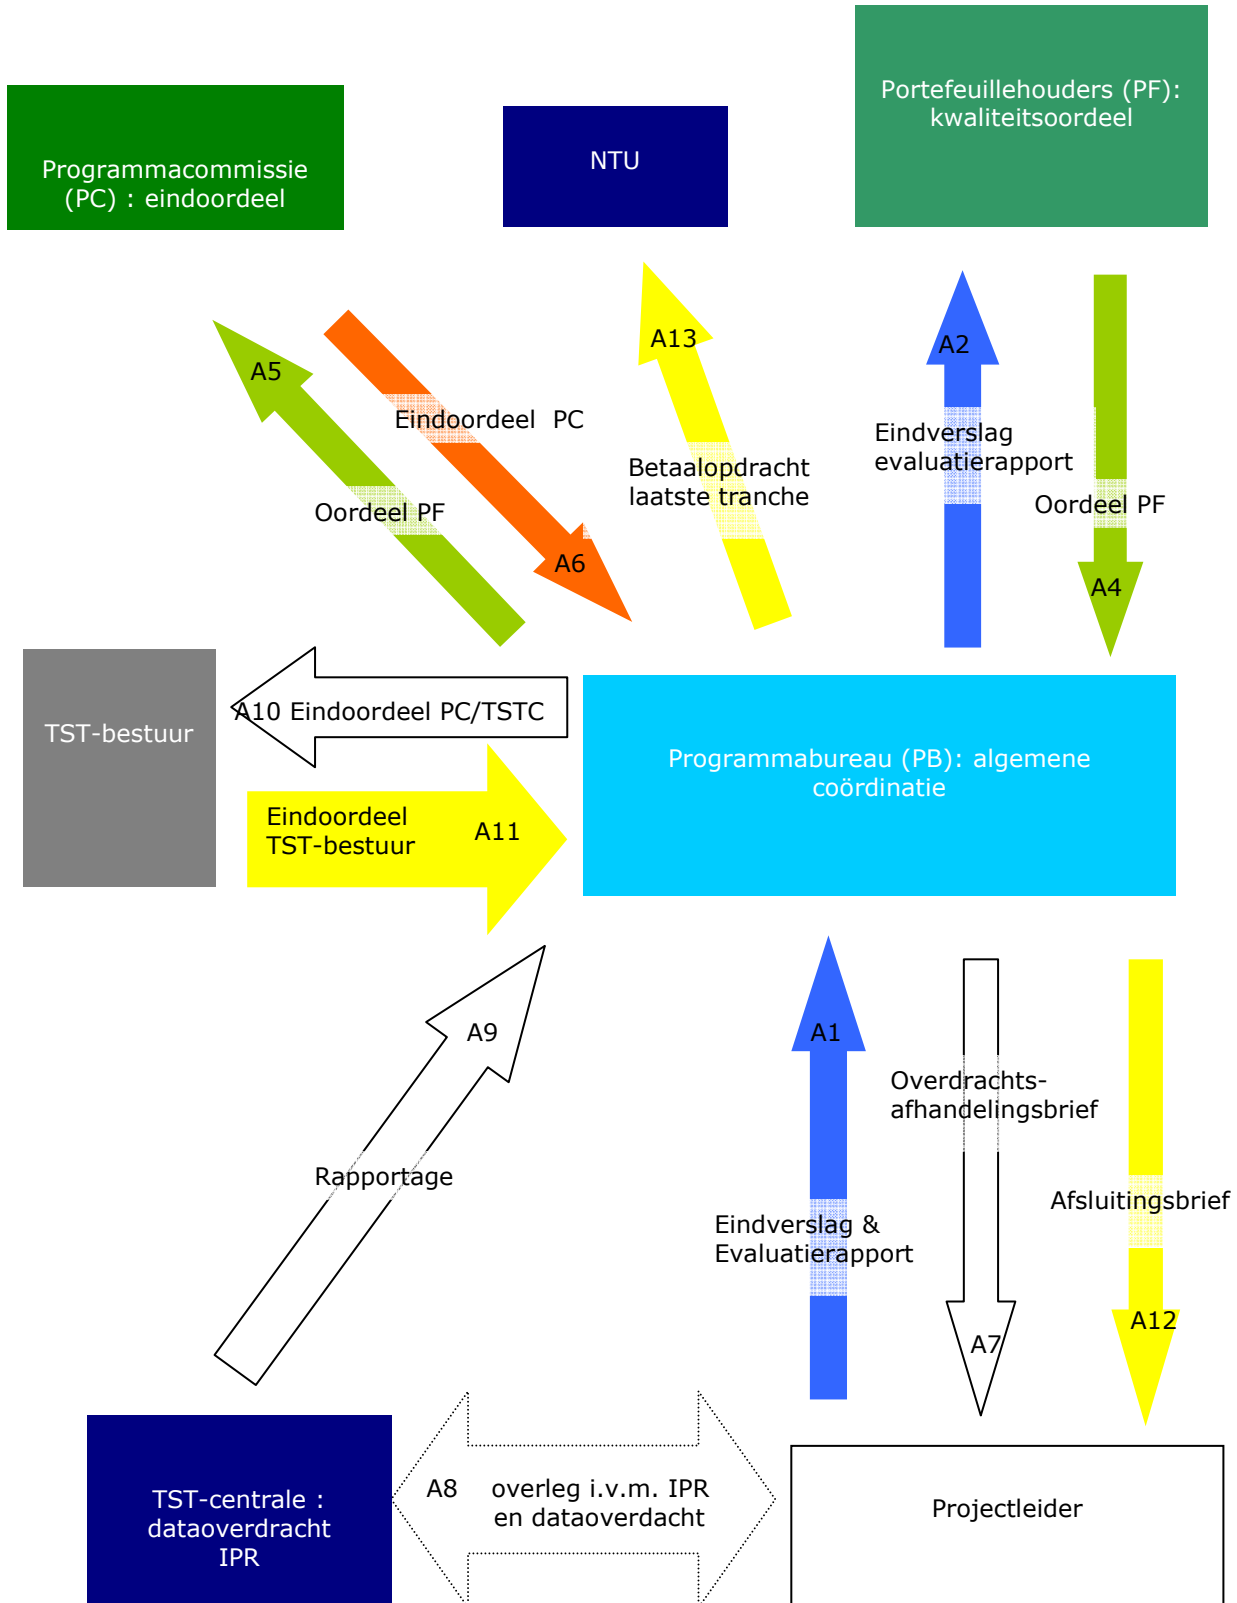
Programmacommissie (PC) : eindoordeel

NTU

Portefeuillehouders (PF): kwaliteitsoordeel

A5

Eindoordeel PC

Oordeel PF

A6

A13

Betaalopdracht laatste tranche

A2

Eindverslag evaluatierapport

Oordeel PF

A4

TST-bestuur

A10 Eindoordeel PC/TSTC

Eindoordeel TST-bestuur

A11

Programmabureau (PB): algemene coördinatie

A9

Rapportage

A1

Overdrachts-afhandelingsbrief

Afsluitingsbrief

Eindverslag & Evaluatierapport

A12

A7

TST-centrale : dataoverdracht IPR

A8 overleg i.v.m. IPR en dataoverdacht

Projectleider